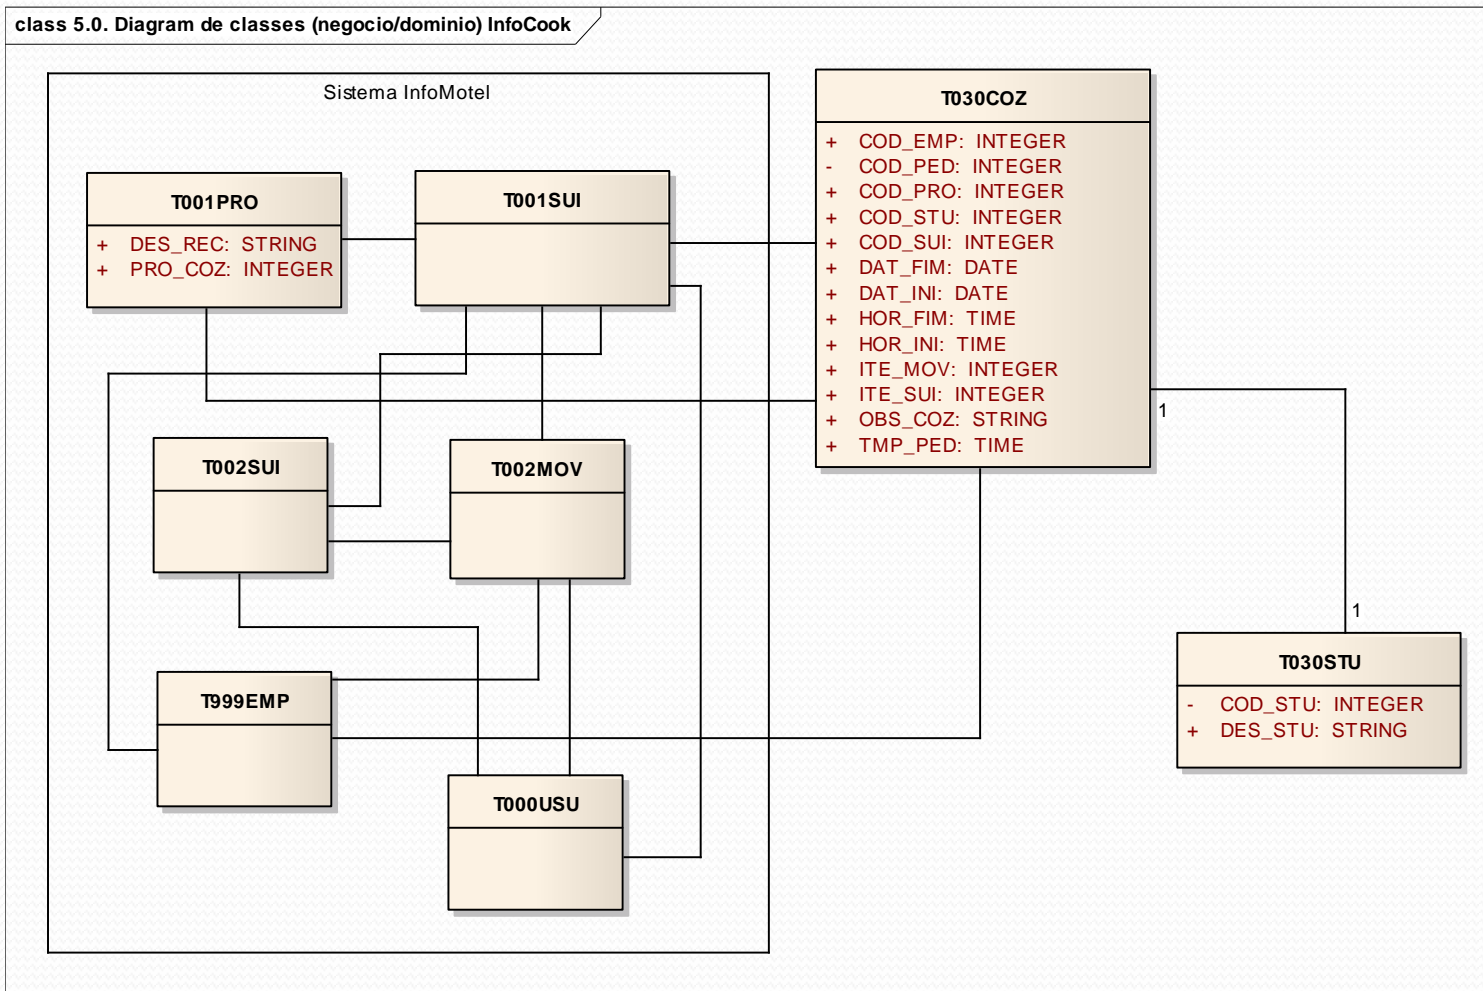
class 5.0. Diagram de classes (negocio/dominio) InfoCook

Sistema InfoMotel

T001PRO
+ DES_REC: STRING
+ PRO_COZ: INTEGER

T001SUI

T002SUI

T002MOV

T999EMP

T000USU

T030COZ
+ COD_EMP: INTEGER
- COD_PED: INTEGER
+ COD_PRO: INTEGER
+ COD_STU: INTEGER
+ COD_SUI: INTEGER
+ DAT_FIM: DATE
+ DAT_INI: DATE
+ HOR_FIM: TIME
+ HOR_INI: TIME
+ ITE_MOV: INTEGER
+ ITE_SUI: INTEGER
+ OBS_COZ: STRING
+ TMP_PED: TIME

1

1

T030STU
- COD_STU: INTEGER
+ DES_STU: STRING